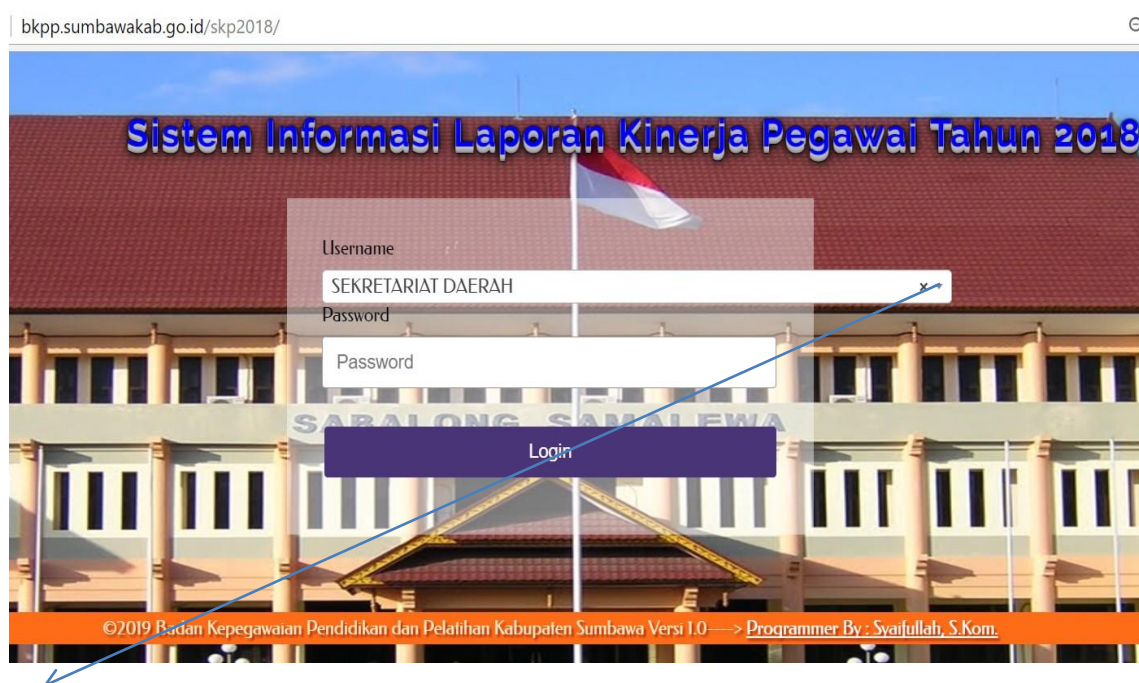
bkpp.sumbawakab.go.id/skp2018/

Sistem Informasi Laporan Kinerja Pegawai Tahun 2018

Username

SEKRETARIAT DAERAH ×

Password

Password

SABALONG SAMALEWA

Login

©2019 Badan Kepegawaian Pendidikan dan Pelatihan Kabupaten Sumbawa Versi 1.0----> Programmer By : Syaifullah, S.Kom.